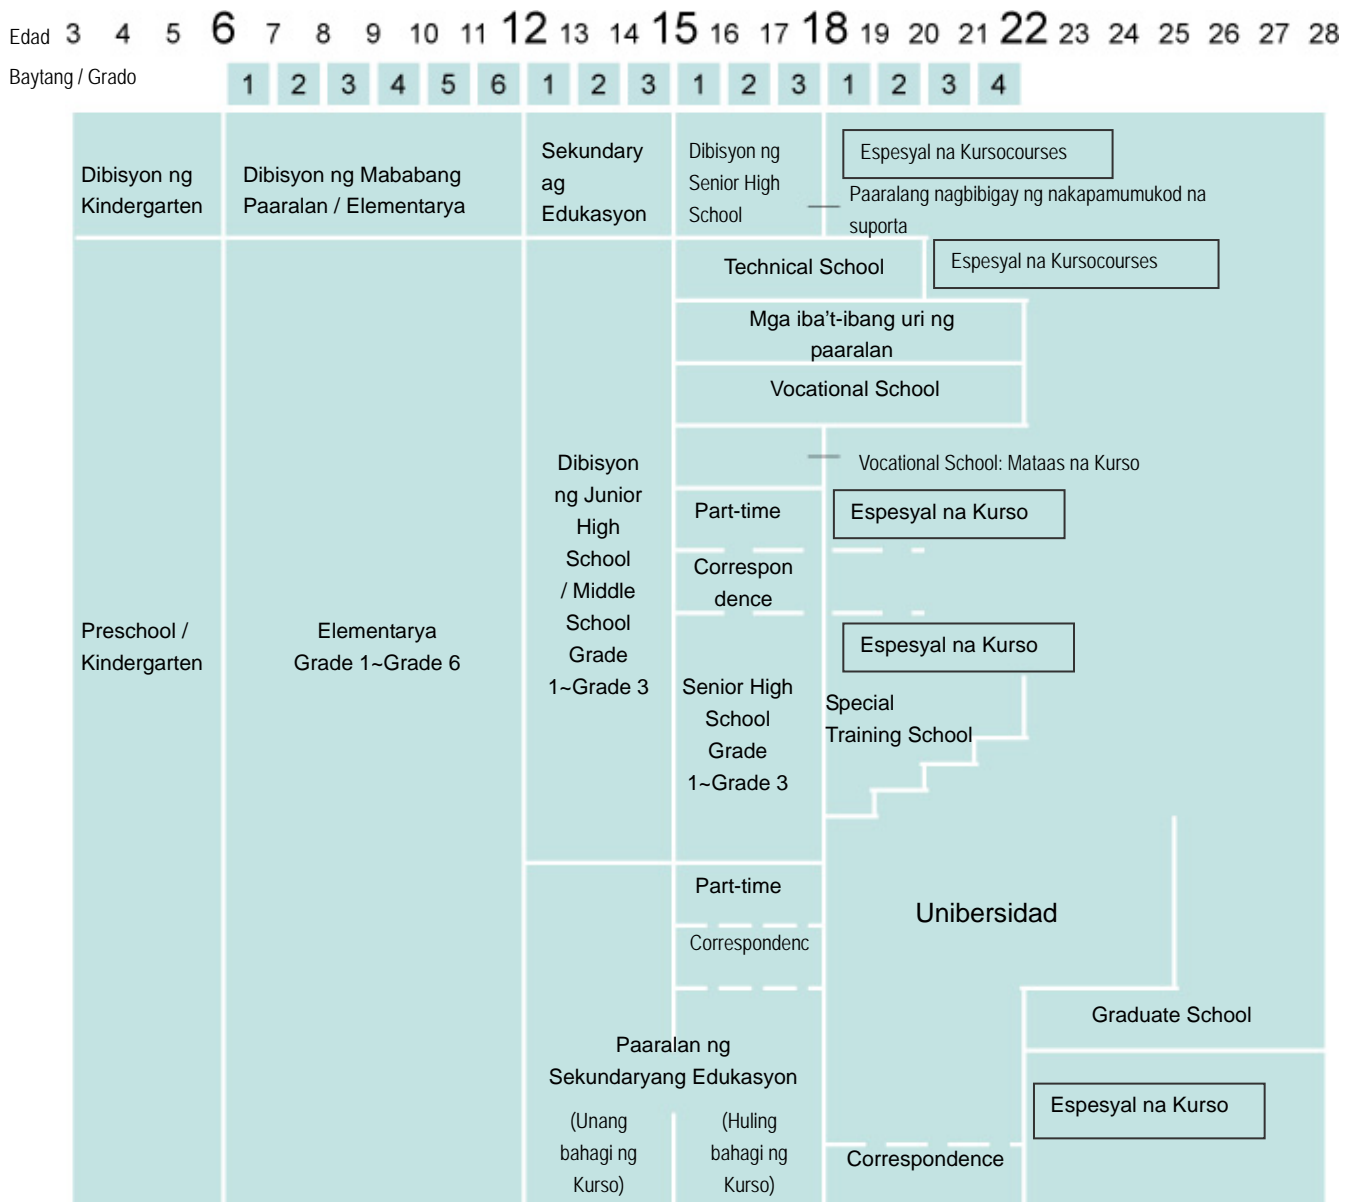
Edad 3 4 5 6 7 8 9 10 11 12 13 14 15 16 17 18 19 20 21 22 23 24 25 26 27 28

Baytang / Grado 1 2 3 4 5 6 1 2 3 1 2 3 1 2 3 4

Dibisyon ng Kindergarten

Dibisyon ng Mababang Paaralan / Elementarya

Sekundary ag Edukasyon

Dibisyon ng Senior High School

Espesyal na Kursocourses

Paaralang nagbibigay ng nakapamumukod na suporta

Technical School

Espesyal na Kursocourses

Mga iba't-ibang uri ng paaralan

Vocational School

Vocational School: Mataas na Kurso

Dibisyon ng Junior High School / Middle School Grade 1~Grade 3

Part-time

Espesyal na Kurso

Correspondence

Espesyal na Kurso

Preschool / Kindergarten

Elementarya Grade 1~Grade 6

Senior High School Grade 1~Grade 3

Special Training School

Part-time

Unibersidad

Correspondenc

Graduate School

Paaralan ng Sekundaryang Edukasyon

(Unang bahagi ng Kurso)

(Huling bahagi ng Kurso)

Espesyal na Kurso

Correspondence